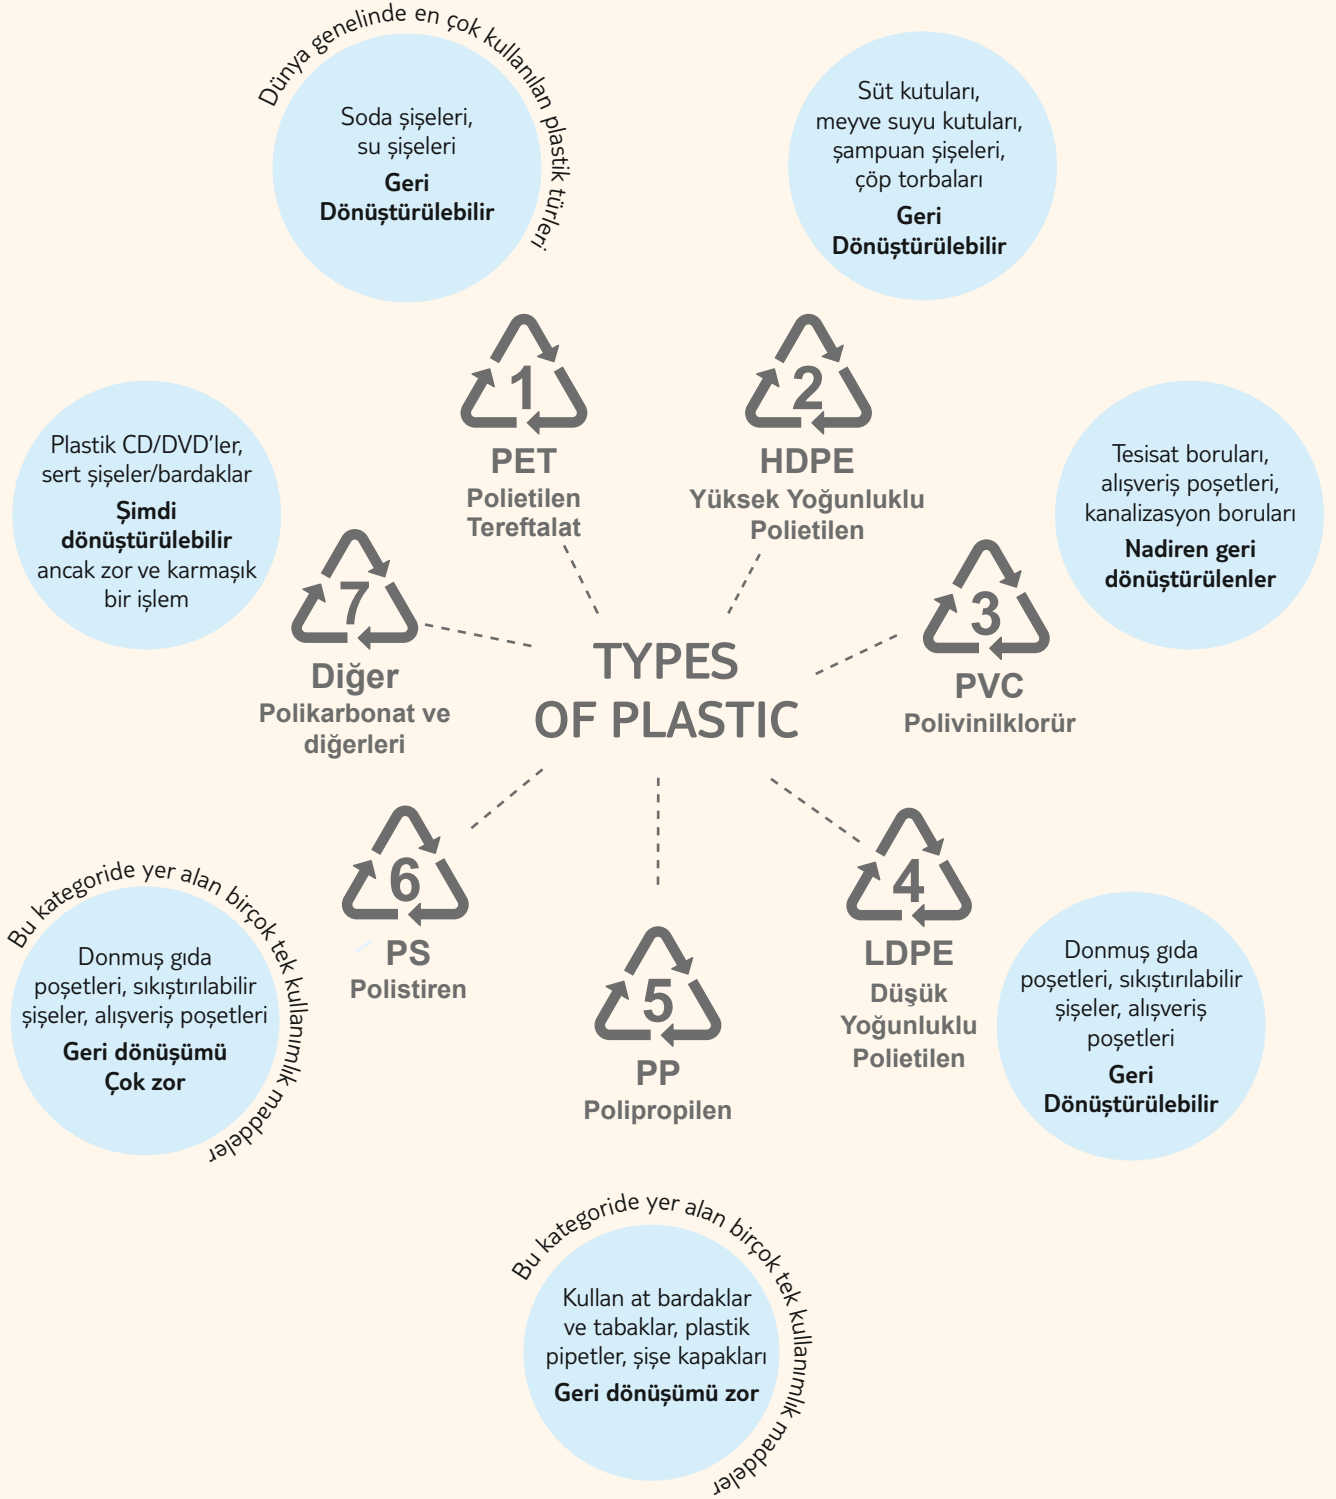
Dünya genelinde en çok kullanılan plastik türleri

Soda şişeleri, su şişeleri
**Geri Dönüştürülebilir**

Süt kutuları, meyve suyu kutuları, şampuan şişeleri, çöp torbaları
**Geri Dönüştürülebilir**

1
PET
Polietilen Tereftalat

2
HDPE
Yüksek Yoğunluklu Polietilen

Plastik CD/DVD'ler, sert şişeler/bardaklar
**Şimdi dönüştürülebilir**
ancak zor ve karmaşık bir işlem

Tesisat boruları, alışveriş poşetleri, kanalizasyon boruları
**Nadiren geri dönüştürülenler**

7
Diğer
Polikarbonat ve diğerleri

TYPES OF PLASTIC

3
PVC
Polivinilklorür

6
PS
Polistiren

4
LDPE
Düşük Yoğunluklu Polietilen

Bu kategoride yer alan birçok tek kullanımlık maddeler

Donmuş gıda poşetleri, sıkıştırılabilir şişeler, alışveriş poşetleri
**Geri dönüşümü Çok zor**

5
PP
Polipropilen

Donmuş gıda poşetleri, sıkıştırılabilir şişeler, alışveriş poşetleri
**Geri Dönüştürülebilir**

Bu kategoride yer alan birçok tek kullanımlık maddeler

Kullan at bardaklar ve tabaklar, plastik pipetler, şişe kapakları
**Geri dönüşümü zor**